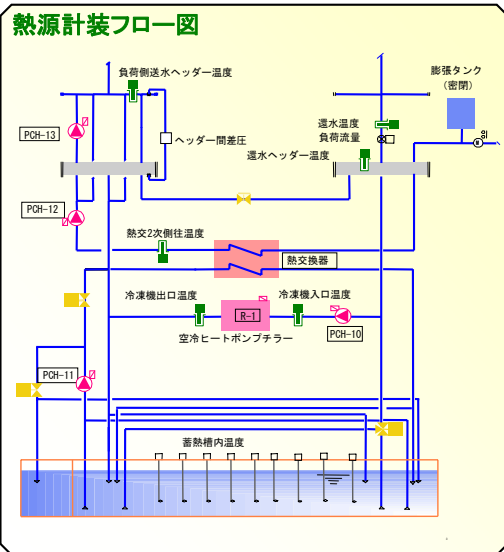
熱源計装フロー図

負荷側送水ヘッダー温度

膨張タンク
（密閉）

PCH-13

ヘッダー間差圧

還水温度
負荷流量

還水ヘッダー温度

PCH-12

熱交2次側往温度

熱交換器

冷凍機出口温度

冷凍機入口温度

R-1

PCH-10

空冷ヒートポンプチラー

PCH-11

蓄熱槽内温度